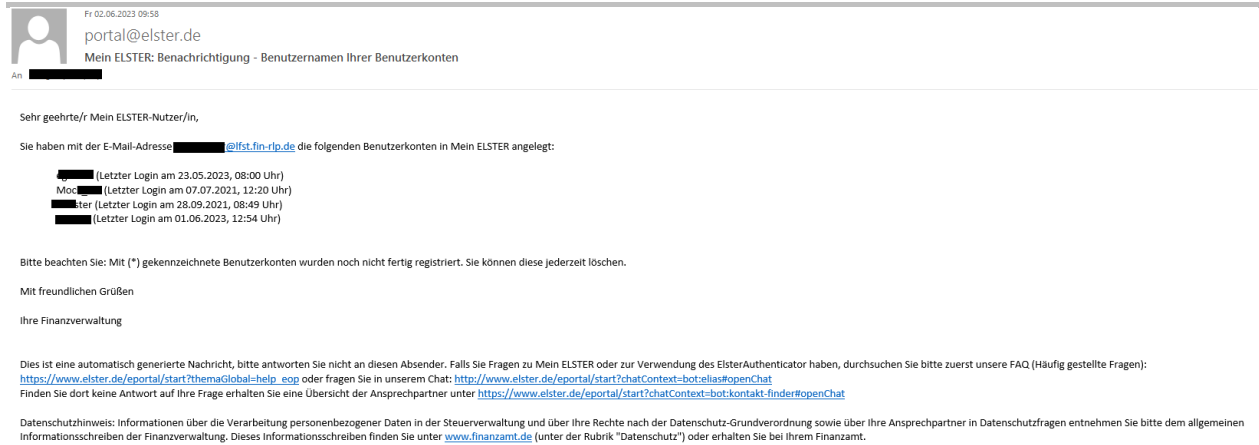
Fr 02.06.2023 09:58
portal@elster.de
Mein ELSTER: Benachrichtigung - Benutzernamen Ihrer Benutzerkonten
An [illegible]

Sehr geehrte/r Mein ELSTER-Nutzer/in,

Sie haben mit der E-Mail-Adresse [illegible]@lfst.fin-rlp.de die folgenden Benutzerkonten in Mein ELSTER angelegt:

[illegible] (Letzter Login am 23.05.2023, 08:00 Uhr)
Moc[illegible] (Letzter Login am 07.07.2021, 12:20 Uhr)
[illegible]ter (Letzter Login am 28.09.2021, 08:49 Uhr)
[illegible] (Letzter Login am 01.06.2023, 12:54 Uhr)

Bitte beachten Sie: Mit (*) gekennzeichnete Benutzerkonten wurden noch nicht fertig registriert. Sie können diese jederzeit löschen.

Mit freundlichen Grüßen

Ihre Finanzverwaltung

Dies ist eine automatisch generierte Nachricht, bitte antworten Sie nicht an diesen Absender. Falls Sie Fragen zu Mein ELSTER oder zur Verwendung des ElsterAuthenticator haben, durchsuchen Sie bitte zuerst unsere FAQ (Häufig gestellte Fragen): https://www.elster.de/eportal/start?themaGlobal=help_eop oder fragen Sie in unserem Chat: http://www.elster.de/eportal/start?chatContext=bot:elias#openChat
Finden Sie dort keine Antwort auf Ihre Frage erhalten Sie eine Übersicht der Ansprechpartner unter https://www.elster.de/eportal/start?chatContext=bot:kontakt-finder#openChat

Datenschutzhinweis: Informationen über die Verarbeitung personenbezogener Daten in der Steuerverwaltung und über Ihre Rechte nach der Datenschutz-Grundverordnung sowie über Ihre Ansprechpartner in Datenschutzfragen entnehmen Sie bitte dem allgemeinen Informationsschreiben der Finanzverwaltung. Dieses Informationsschreiben finden Sie unter www.finanzamt.de (unter der Rubrik "Datenschutz") oder erhalten Sie bei Ihrem Finanzamt.